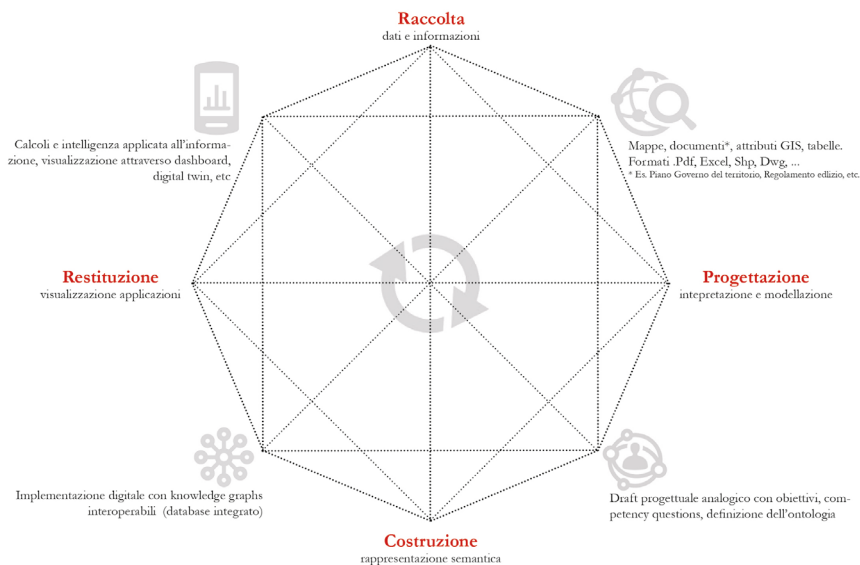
Raccolta
dati e informazioni

Calcoli e intelligenza applicata all'informazione, visualizzazione attraverso dashboard, digital twin, etc

Mappe, documenti*, attributi GIS, tabelle. Formati .Pdf, Excel, Shp, Dwg, ...
* Es. Piano Governo del territorio, Regolamento edilzio, etc.

Restituzione
visualizzazione applicazioni

Progettazione
intepretazione e modellazione

Implementazione digitale con knowledge graphs interoperabili (database integrato)

Draft progettuale analogico con obiettivi, competency questions, definizione dell'ontologia

Costruzione
rappresentazione semantica